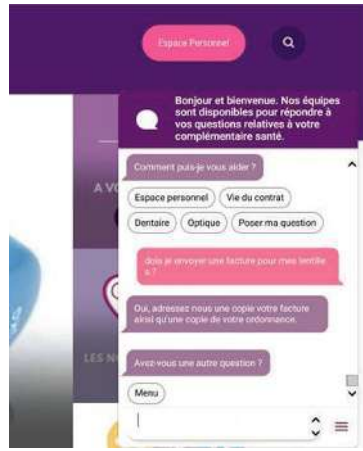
Espace Personnel

Bonjour et bienvenue. Nos équipes sont disponibles pour répondre à vos questions relatives à votre complémentaire santé.

A VO

Comment puis-je vous aider ?

Espace personnel

Vie du contrat

Dentaire

Optique

Poser ma question

dois je envoyer une facture pour mes lentille s ?

LES N

Oui, adressez nous une copie votre facture ainsi qu'une copie de votre ordonnance.

Avez-vous une autre question ?

Menu